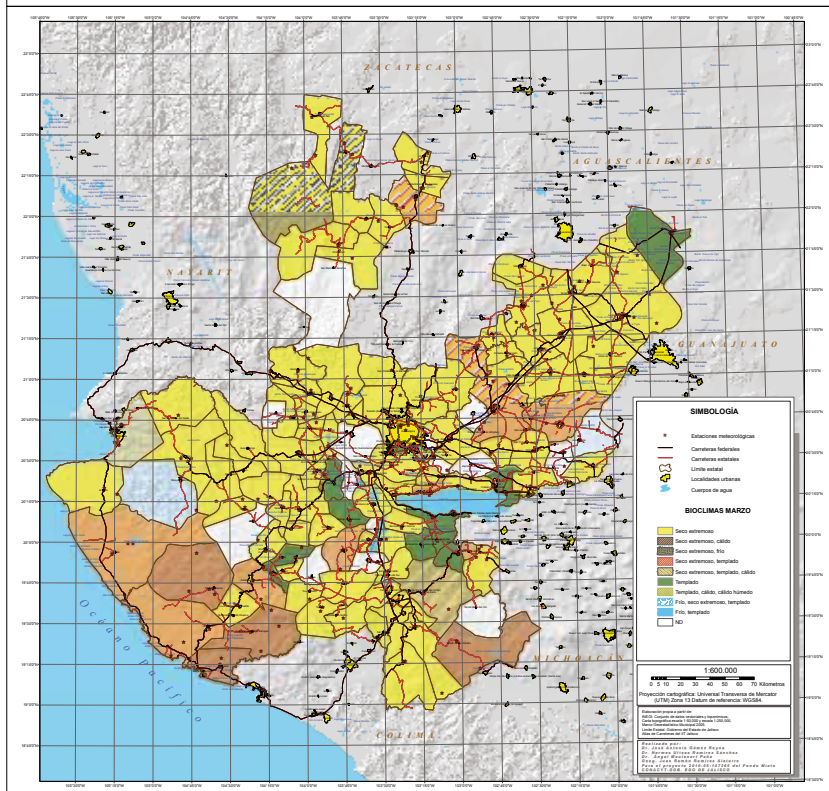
ZACATECAS

AGUASCALIENTES

NAYARIT

GUANAJUATO

MICHOACÁN

COLIMA

Océano Pacífico

SIMBOLOGÍA

Estaciones meteorológicas

Carreteras federales

Carreteras estatales

Límite estatal

Localidades urbanas

Cuerpos de agua

BIOCLIMAS MARZO

Seco extremoso

Seco extremoso, cálido

Seco extremoso, frío

Seco extremoso, templado

Seco extremoso, templado, cálido

Templado

Templado, cálido, cálido húmedo

Frío, seco extremoso, templado

Frío, templado

ND

1:600,000

0 5 10 20 30 40 50 60 70 Kilometros

Proyección cartográfica: Universal Transversa de Mercator (UTM) Zona 13 Datum de referencia: WGS84.

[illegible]

Realizado por:
Dr. José Ariel Gómez Reyes
Dr. Hermes Ulises Ramírez Sánchez
Dr. Angel Meulenert Peña
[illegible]
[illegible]
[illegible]